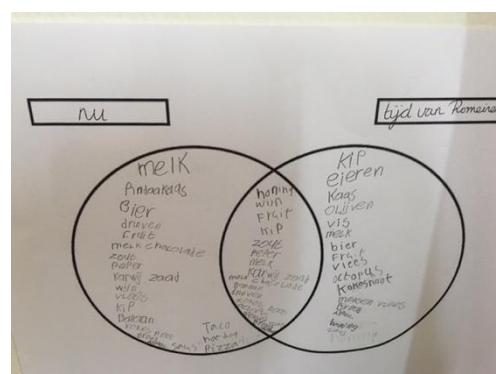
nu

tijd van Romeine

melk
Ambakads
Bier
druiven
Fruit
melk chocolate
zoute
peper
karwij zaad
wijn
vlees
kip
Bakken
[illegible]
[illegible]
Taco
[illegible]
Pizza

honing
wijn
Fruit
kip
zout
peper
melk
karwij zaad
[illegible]
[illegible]
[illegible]
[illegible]

Kip
eieren
Kaas
Olijven
vis
melk
bier
Fruit
vlees
octopus
Konosnoot
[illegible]
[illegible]
honing
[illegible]